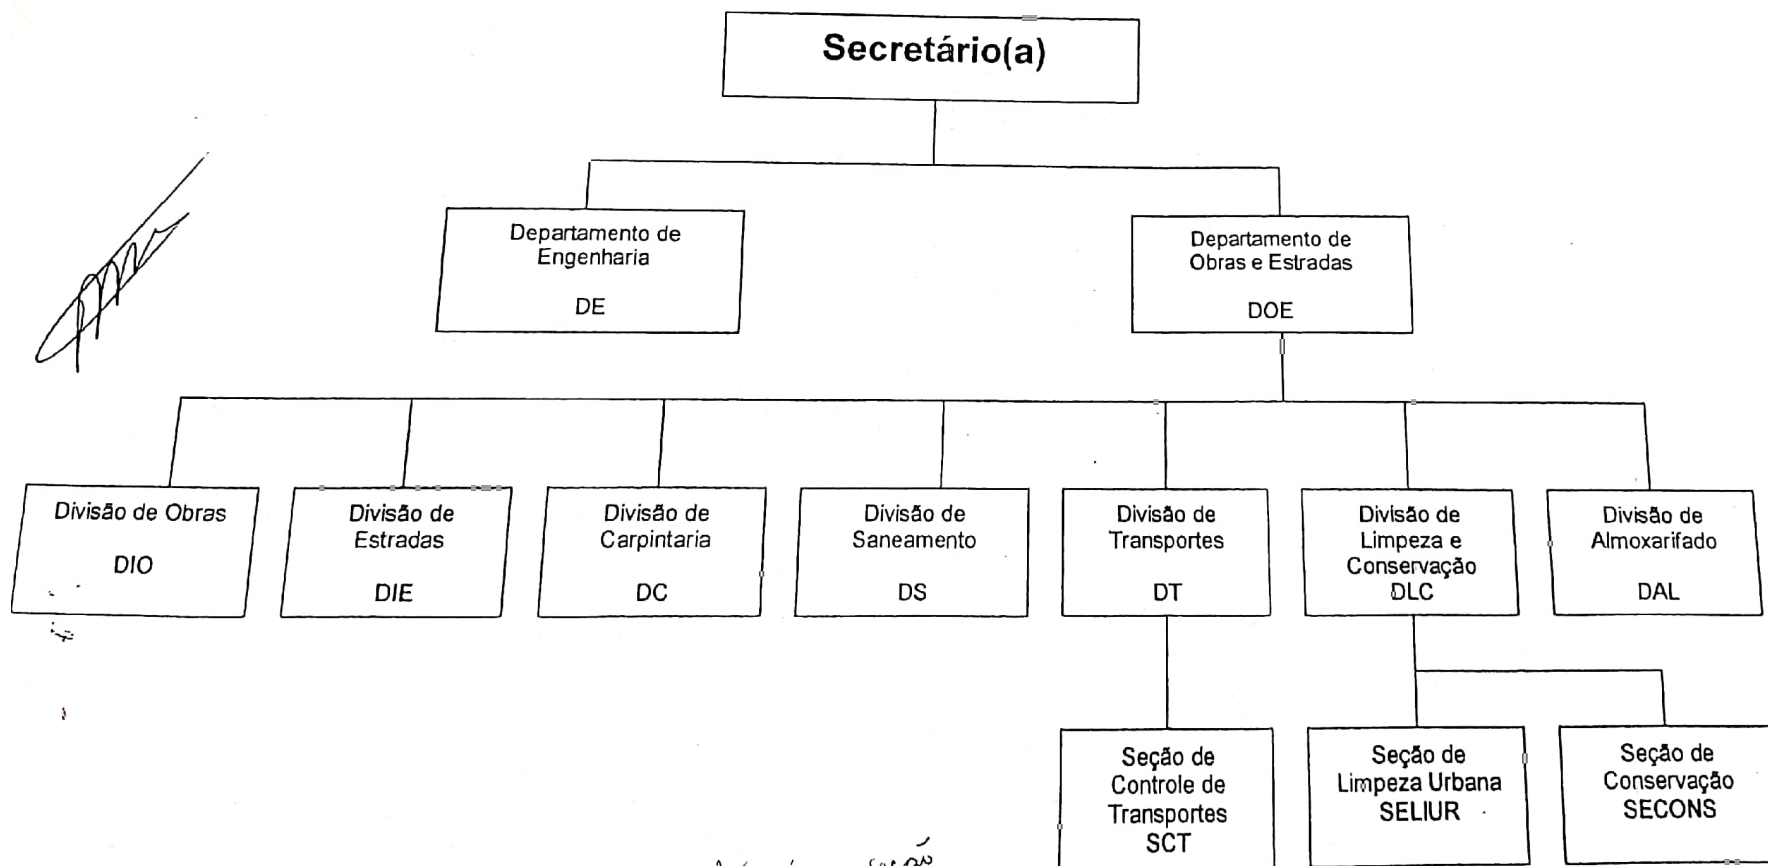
Secretário(a)

Departamento de Engenharia

DE

Departamento de Obras e Estradas

DOE

Divisão de Obras

DIO

Divisão de Estradas

DIE

Divisão de Carpintaria

DC

Divisão de Saneamento

DS

Divisão de Transportes

DT

Divisão de Limpeza e Conservação

DLC

Divisão de Almoxarifado

DAL

Seção de Controle de Transportes

SCT

Seção de Limpeza Urbana

SELIUR

Seção de Conservação

SECONS

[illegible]